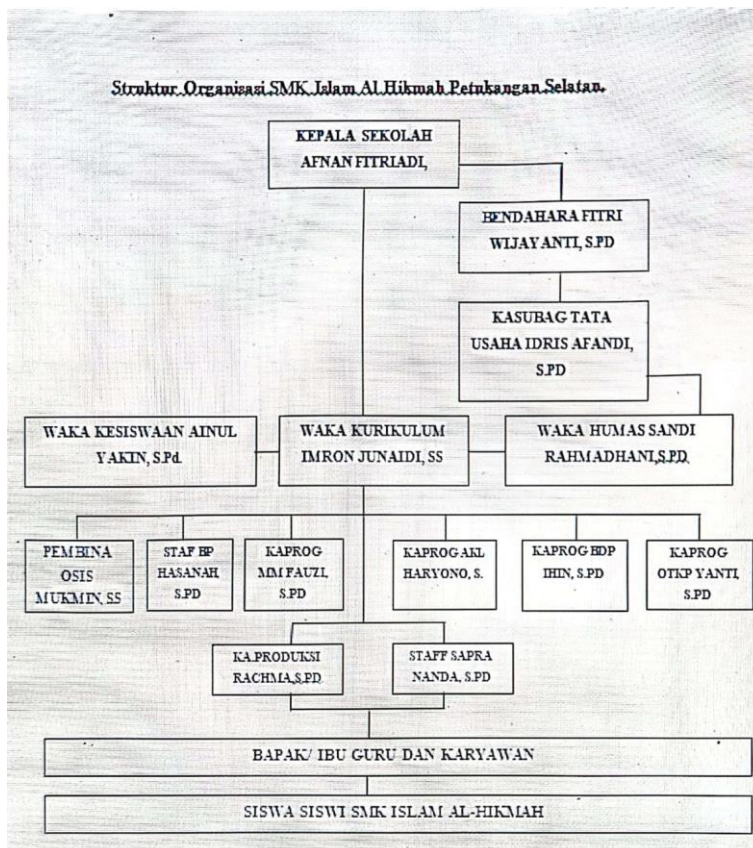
Struktur Organisasi SMK Islam Al Hikmah Petukangan Selatan.

KEPALA SEKOLAH AFNAN FITRIADI,

BENDAHARA FITRI WIJAYANTI, S.PD

KASUBAG TATA USAHA IDRIS AFANDI, S.PD

WAKA KESISWAAN AINUL YAKIN, S.Pd.

WAKA KURIKULUM IMRON JUNAIDI, SS

WAKA HUMAS SANDI RAHMADHANI,S.PD.

PEMBINA OSIS MUKMIN, SS

STAF BP HASANAH, S.PD

KAPROG MM FAUZI, S.PD

KAPROG AKL HARYONO, S.

KAPROG BDP IHIN, S.PD

KAPROG OTKP YANTI, S.PD

KA.PRODUKSI RACHMA,S.PD.

STAFF SAPRA NANDA, S.PD

BAPAK/ IBU GURU DAN KARYAWAN

SISWA SISWI SMK ISLAM AL-HIKMAH